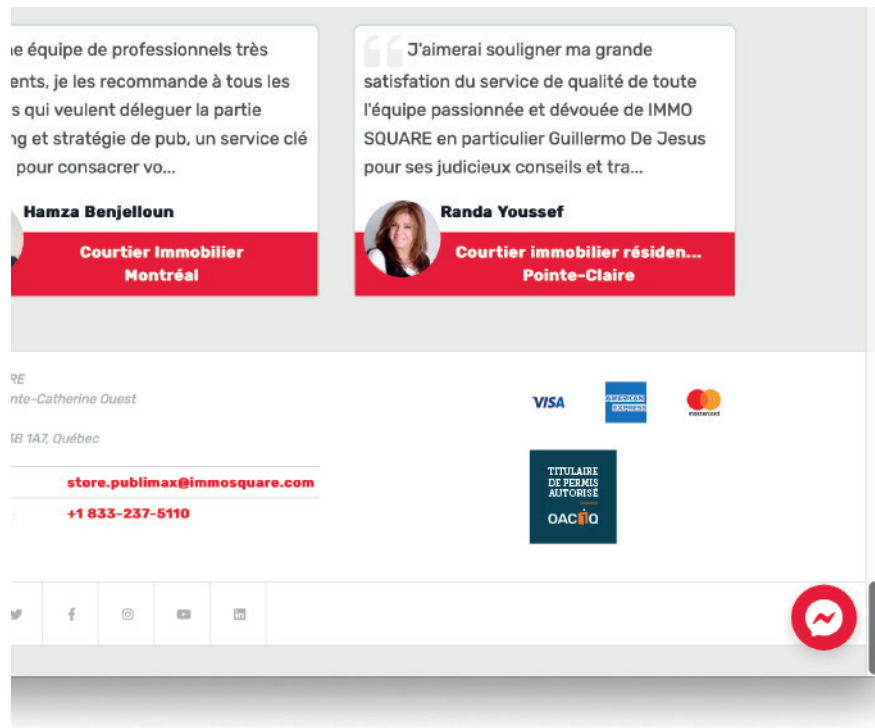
e équipe de professionnels très ents, je les recommande à tous les s qui veulent déleguer la partie ng et stratégie de pub, un service clé pour consacrer vo...

Hamza Benjelloun

Courtier Immobilier
Montréal

J'aimerai souligner ma grande satisfation du service de qualité de toute l'équipe passionnée et dévouée de IMMO SQUARE en particulier Guillermo De Jesus pour ses judicieux conseils et tra...

Randa Youssef

Courtier immobilier résiden...
Pointe-Claire

RE
nte-Catherine Ouest

3B 1A7, Québec

store.publimax@immosquare.com

+1 833-237-5110

VISA

AMERICAN EXPRESS

mastercard

TITULAIRE DE PERMIS AUTORISÉ
OACIQ